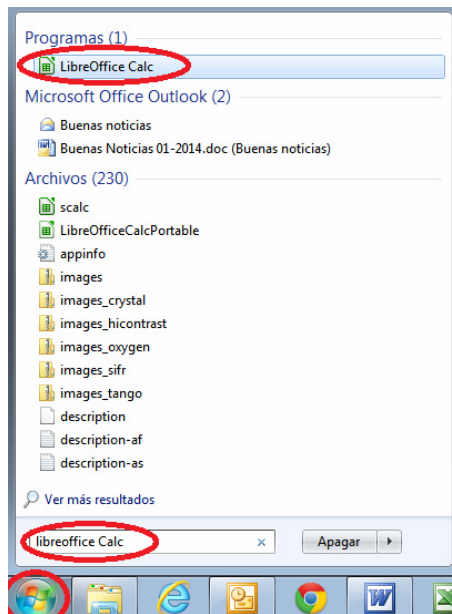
Programas (1)
LibreOffice Calc
Microsoft Office Outlook (2)
Buenas noticias
Buenas Noticias 01-2014.doc (Buenas noticias)
Archivos (230)
scalc
LibreOfficeCalcPortable
appinfo
images
images_crystal
images_hicontrast
images_oxygen
images_sifr
images_tango
description
description-af
description-as
Ver más resultados
libreoffice Calc ×
Apagar